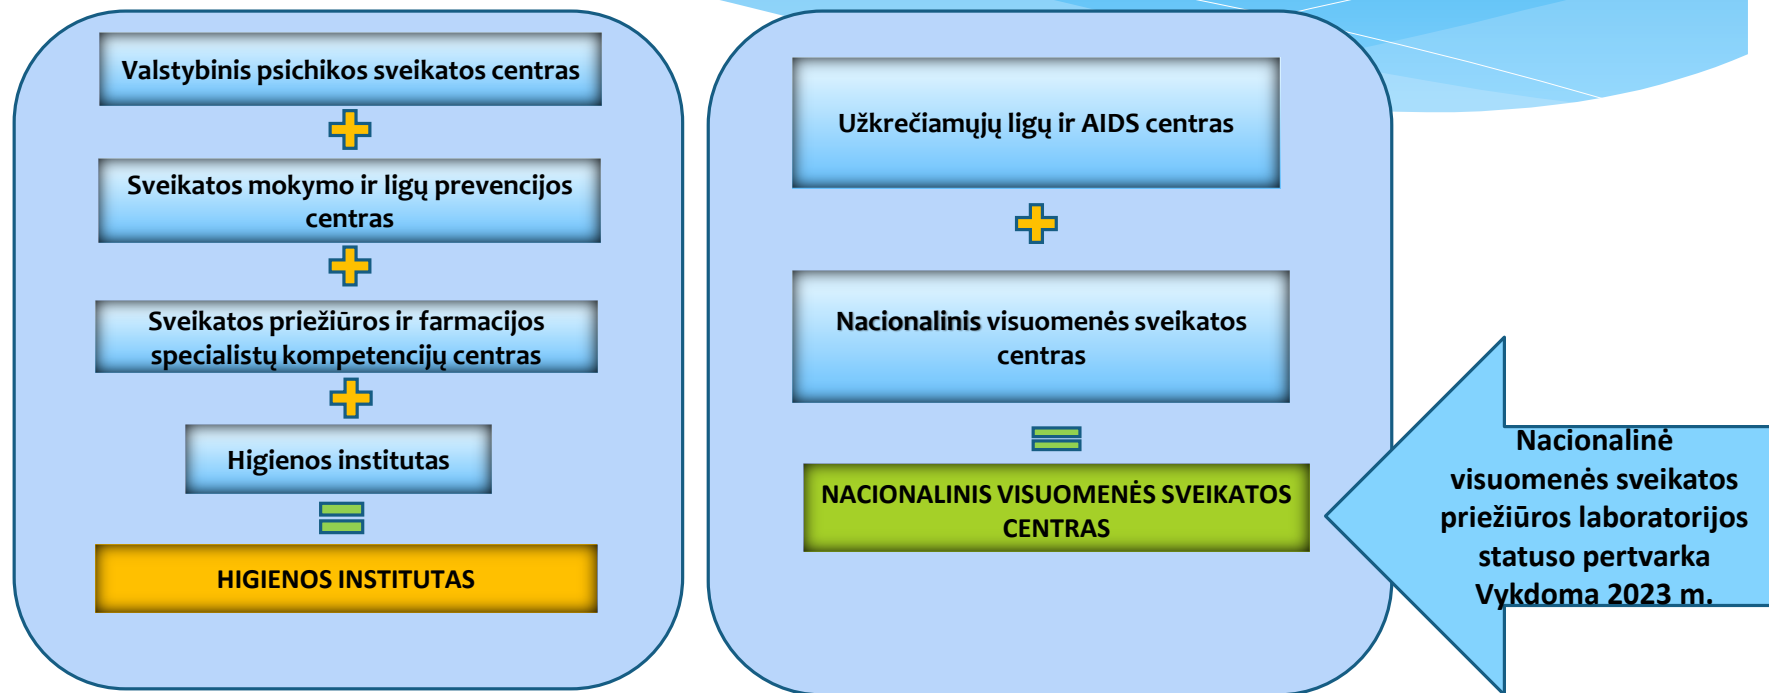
Valstybinis psichikos sveikatos centras

Sveikatos mokymo ir ligų prevencijos centras

Sveikatos priežiūros ir farmacijos specialistų kompetencijų centras

Higienos institutas

HIGIENOS INSTITUTAS

Užkrečiamųjų ligų ir AIDS centras

Nacionalinis visuomenės sveikatos centras

NACIONALINIS VISUOMENĖS SVEIKATOS CENTRAS

Nacionalinė visuomenės sveikatos priežiūros laboratorijos statuso pertvarka Vykdoma 2023 m.